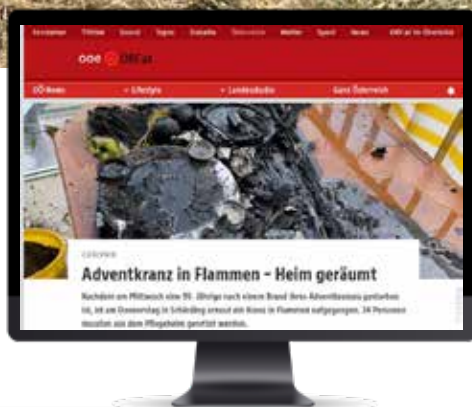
Fernsehen Fitness Sound Topos Debatte Österreich Wetter Sport News ORF.at im Überblick

ooe ORF.at

OÖ-News Lifestyle Landesstudio Ganz Österreich

CHRONIK

Adventkranz in Flammen – Heim geräumt

Nachdem am Mittwoch eine 95- Jährige nach einem Brand ihres Adventkranzes gestorben ist, ist am Donnerstag in Schärding erneut ein Kranz in Flammen aufgegangen. 34 Personen mussten aus dem Pflegeheim gerettet werden.